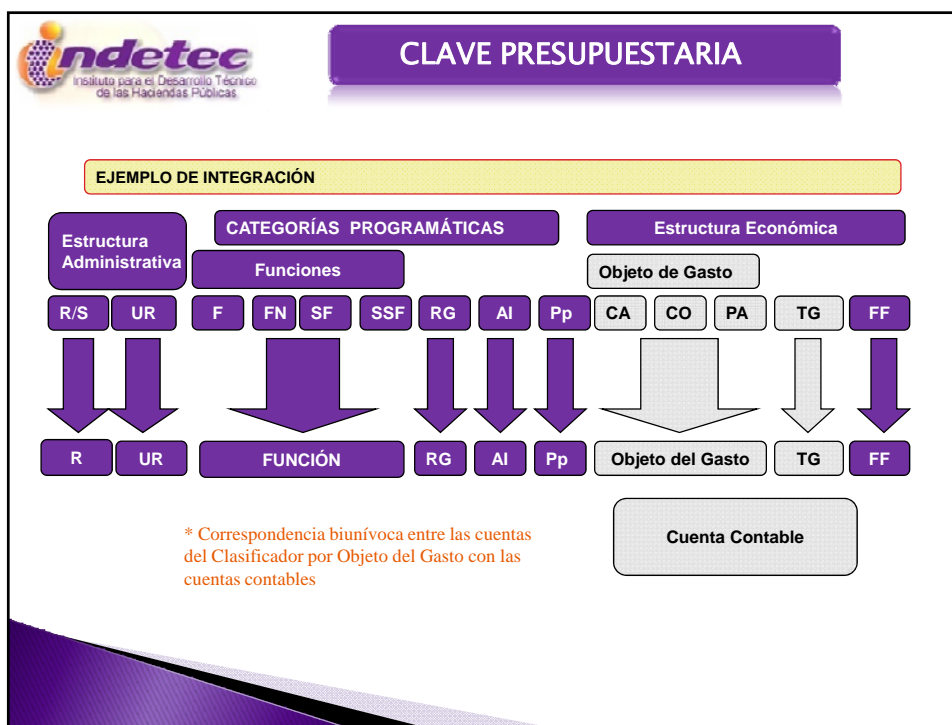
indetec
Instituto para el Desarrollo Técnico de las Haciendas Públicas

CLAVE PRESUPUESTARIA

EJEMPLO DE INTEGRACIÓN

Estructura Administrativa

CATEGORÍAS PROGRAMÁTICAS

Funciones

Estructura Económica

Objeto de Gasto

R/S UR F FN SF SSF RG AI Pp CA CO PA TG FF

R UR FUNCIÓN RG AI Pp Objeto del Gasto TG FF

* Correspondencia biunívoca entre las cuentas del Clasificador por Objeto del Gasto con las cuentas contables

Cuenta Contable